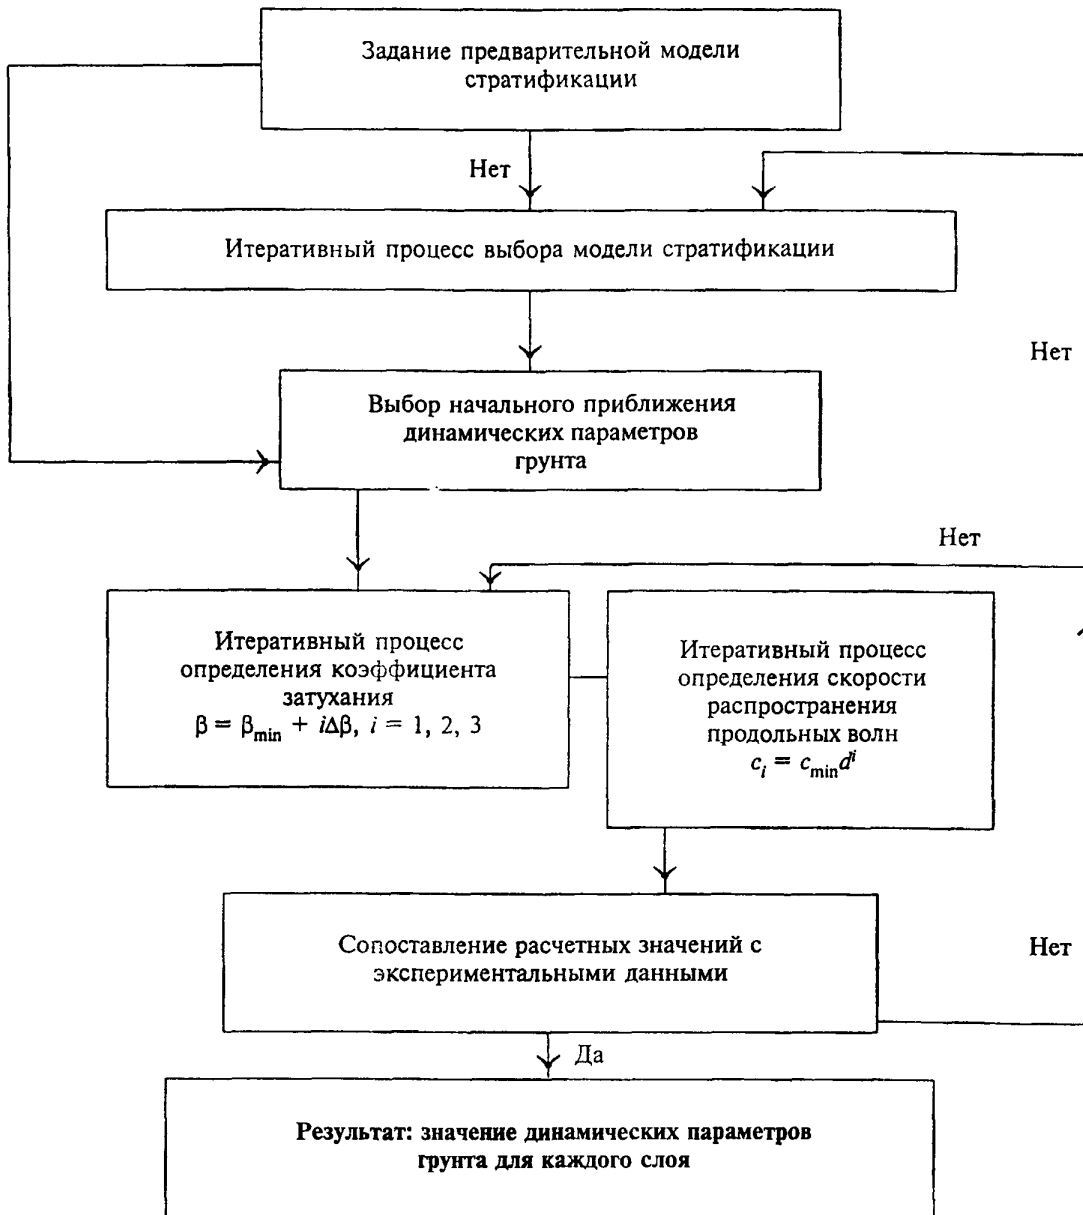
Задание предварительной модели стратификации

Нет

Итеративный процесс выбора модели стратификации

Нет

Выбор начального приближения динамических параметров грунта

Нет

Итеративный процесс определения коэффициента затухания $\beta = \beta_{min} + i\Delta\beta$, $i = 1, 2, 3$

Итеративный процесс определения скорости распространения продольных волн $c_i = c_{min}d^i$

Сопоставление расчетных значений с экспериментальными данными

Нет

Да

Результат: значение динамических параметров грунта для каждого слоя